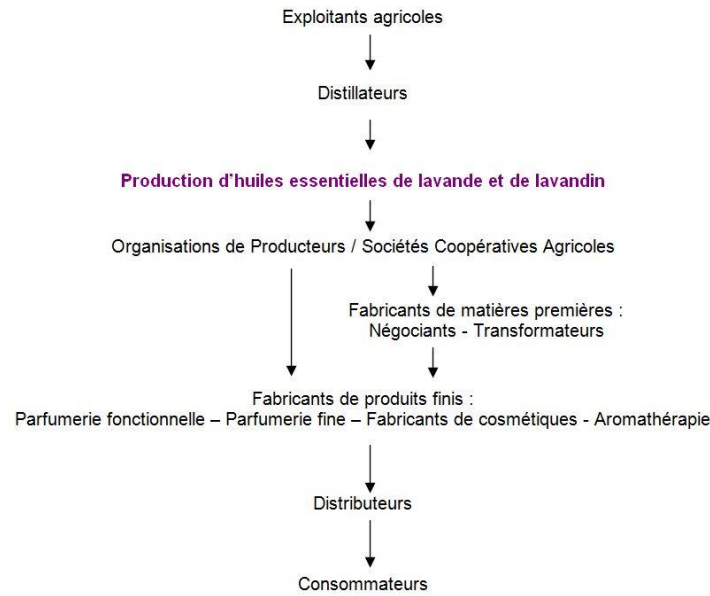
Exploitants agricoles

Distillateurs

Production d'huiles essentielles de lavande et de lavandin

Organisations de Producteurs / Sociétés Coopératives Agricoles

Fabricants de matières premières :
Négociants - Transformateurs

Fabricants de produits finis :
Parfumerie fonctionnelle – Parfumerie fine – Fabricants de cosmétiques - Aromathérapie

Distributeurs

Consommateurs